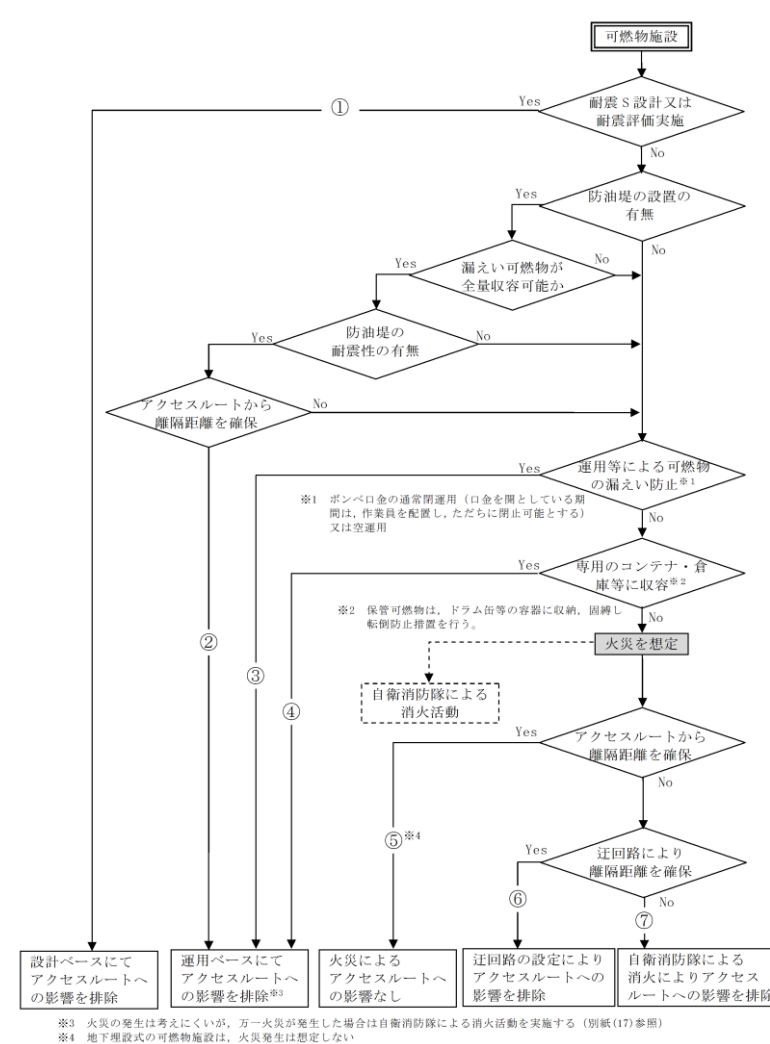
可燃物施設

Yes ① 耐震Ｓ設計又は耐震評価実施

No

Yes 防油堤の設置の有無

No

Yes 漏えい可燃物が全量収容可能か No

Yes 防油堤の耐震性の有無 No

アクセスルートから離隔距離を確保 No

Yes 運用等による可燃物の漏えい防止$^{※1}$

※1 ボンベ口金の通常閉運用（口金を開としている期間は，作業員を配置し，ただちに閉止可能とする）又は空運用

No

Yes 専用のコンテナ・倉庫等に収容$^{※2}$

※2 保管可燃物は，ドラム缶等の容器に収納，固縛し転倒防止措置を行う。

No

火災を想定

自衛消防隊による消火活動

② ③ ④

Yes アクセスルートから離隔距離を確保

No

⑤$^{※4}$

Yes 迂回路により離隔距離を確保

No

⑥ ⑦

設計ベースにてアクセスルートへの影響を排除

運用ベースにてアクセスルートへの影響を排除$^{※3}$

火災によるアクセスルートへの影響なし

迂回路の設定によりアクセスルートへの影響を排除

自衛消防隊による消火によりアクセスルートへの影響を排除

※3 火災の発生は考えにくいが，万一火災が発生した場合は自衛消防隊による消火活動を実施する（別紙(17)参照）
※4 地下埋設式の可燃物施設は，火災発生は想定しない